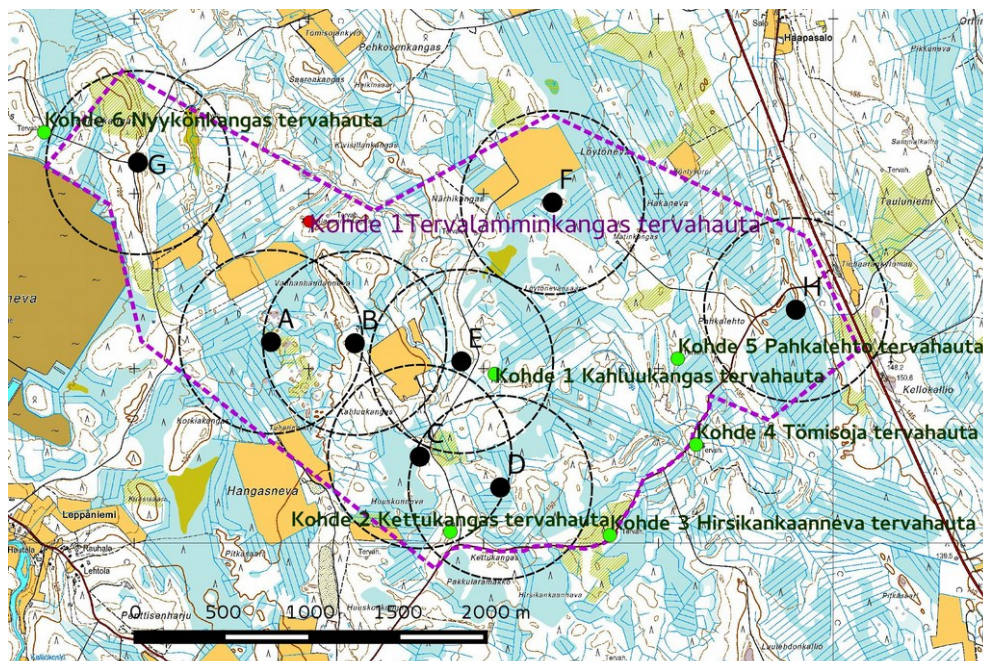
Kohde 6 Nyykönkangas tervahauta
G
F
Kohde 1 Tervalamminkangas tervahauta
H
A
B
E
Kohde 5 Pahkalehto tervahauta
Kohde 1 Kahluukangas tervahauta
C
Kohde 4 Tömisoja tervahauta
D
Hangasneva
Kohde 2 Kettukangas tervahauta
Kohde 3 Hirsikankaanneva tervahauta
Leppäniemi
0 500 1000 1500 2000 m
Haapasalo
Pehkosenkangas
Tömisenkangas
Löytöneva
Hakaneva
Närhikangas
Kellokallio
Tauluniemi
Pahkalehto
Koskikangas
Kettukangas
Pakkulanmäki
Hirsikankaanneva
Pitkäsaari
Ponttisenharju
Hautala
Lehtola
Nauhala
Houskonneva
Kahluukangas
neva